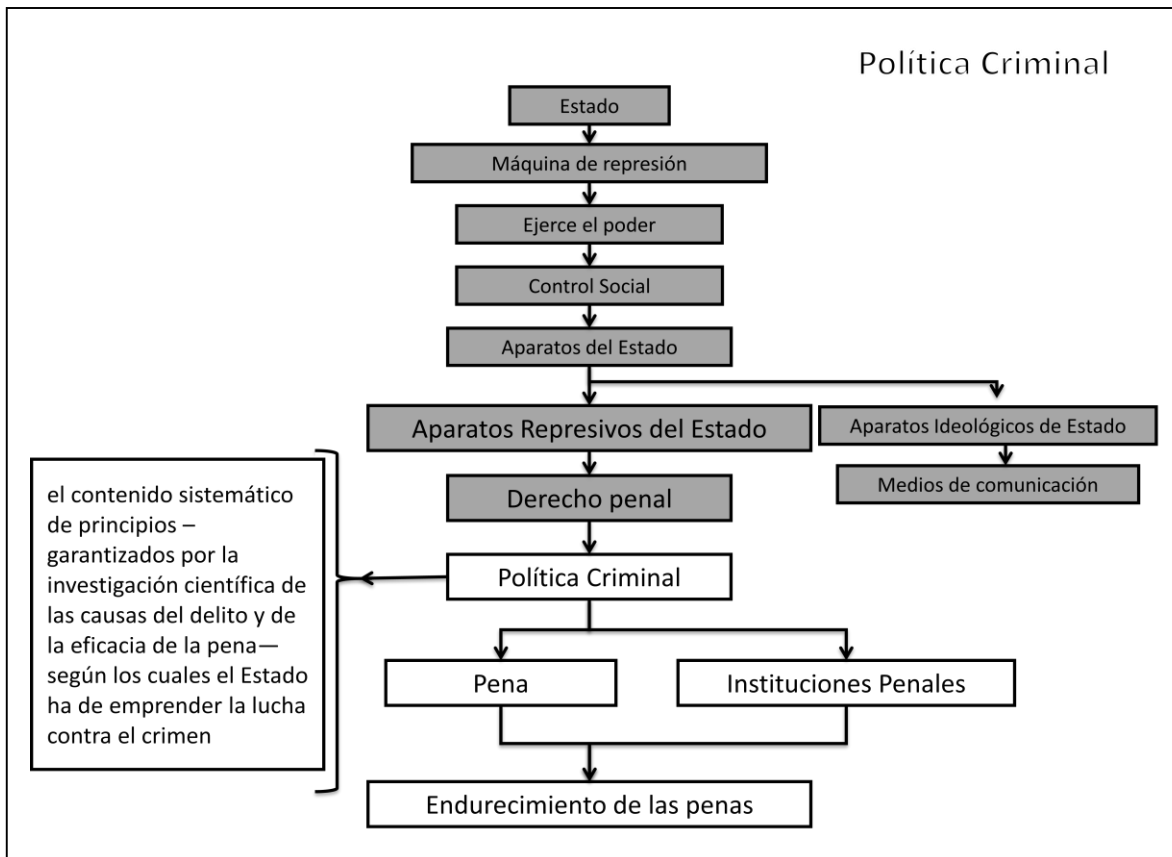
Política Criminal

Estado

Máquina de represión

Ejerce el poder

Control Social

Aparatos del Estado

Aparatos Represivos del Estado

Aparatos Ideológicos de Estado

Medios de comunicación

Derecho penal

el contenido sistemático de principios – garantizados por la investigación científica de las causas del delito y de la eficacia de la pena— según los cuales el Estado ha de emprender la lucha contra el crimen

Política Criminal

Pena

Instituciones Penales

Endurecimiento de las penas